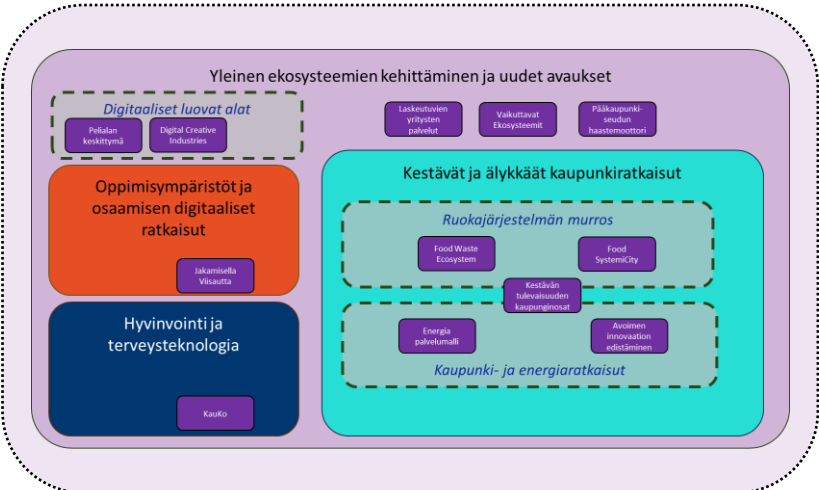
Yleinen ekosysteemien kehittäminen ja uudet avaukset

Digitaaliset luovat alat

Pelialan keskittymä

Digital Creative Industries

Laskeutuvien yritysten palvelut

Vaikuttavat Ekosysteemit

Pääkaupunkiseudun haastemoottori

Oppimisympäristöt ja osaamisen digitaaliset ratkaisut

Jakamisella Viisautta

Kestävät ja älykkäät kaupunkiratkaisut

Ruokajärjestelmän murros

Food Waste Ecosystem

Food SystemiCity

Kestävän tulevaisuuden kaupunginosat

Hyvinvointi ja terveysteknologia

Energia palvelumalli

Avoimen innovaation edistäminen

Kaupunki- ja energiaratkaisut

KauKo